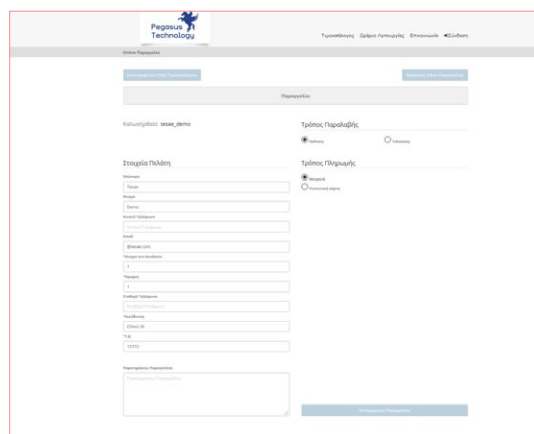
Pegasus Technology

Τιμοκατάλογος Ωράριο Λειτουργίας Επικοινωνία Σύνδεση

Online Παραγγελία

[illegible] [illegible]

Παραγγελία

Καλωσήρθατε tesae_demo

Τρόπος Παραλαβής

Delivery Takeaway

Στοιχεία Πελάτη

Τρόπος Πληρωμής

Μετρητά
Πιστωτική κάρτα

Ονόματα
Tesae
Επώνυμο
Demo
Κινητό Τηλέφωνο
Κινητό Τηλέφωνο
Email
@tesae.com
*Όνομα στο Κουδούνι
1
*Όροφος
1
Σταθερό Τηλέφωνο
Σταθερό Τηλέφωνο
*Διεύθυνση
Chios 26
T.K.
15772

Παρατηρήσεις Παραγγελίας
Παρατηρήσεις Παραγγελίας

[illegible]